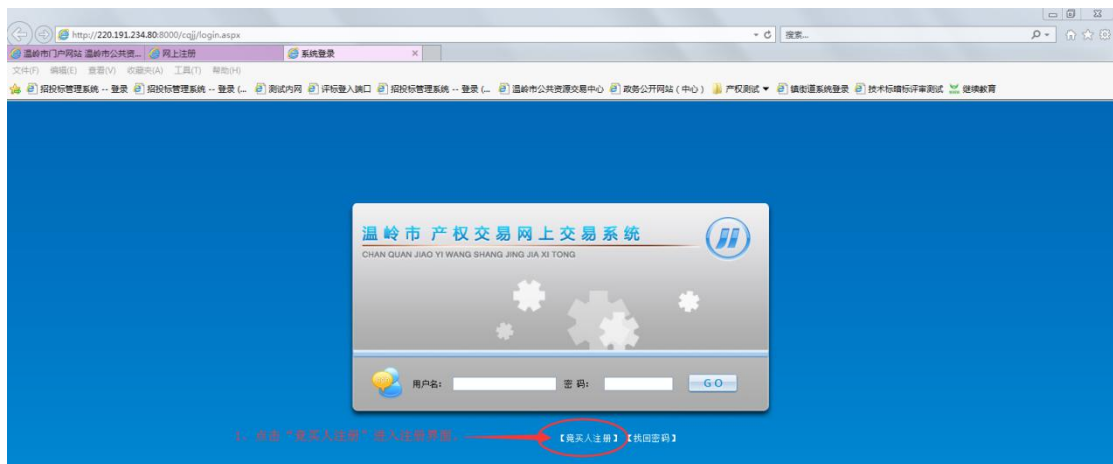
http://220.191.234.80:8000/cqjj/login.aspx
搜索...
温岭市门户网站 温岭市公共资...
网上注册
系统登录
文件(F) 编辑(E) 查看(V) 收藏夹(A) 工具(T) 帮助(H)
招投标管理系统 -- 登录 招投标管理系统 -- 登录 (... 测试内网 评标登入端口 招投标管理系统 -- 登录 (... 温岭市公共资源交易中心 政务公开网站（中心） 产权测试 镇街道系统登录 技术标暗标评审测试 继续教育

温岭市产权交易网上交易系统
CHAN QUAN JIAO YI WANG SHANG JING JIA XI TONG
用户名:
密 码:
GO

1、点击“竞买人注册”进入注册界面。
【竞买人注册】【找回密码】